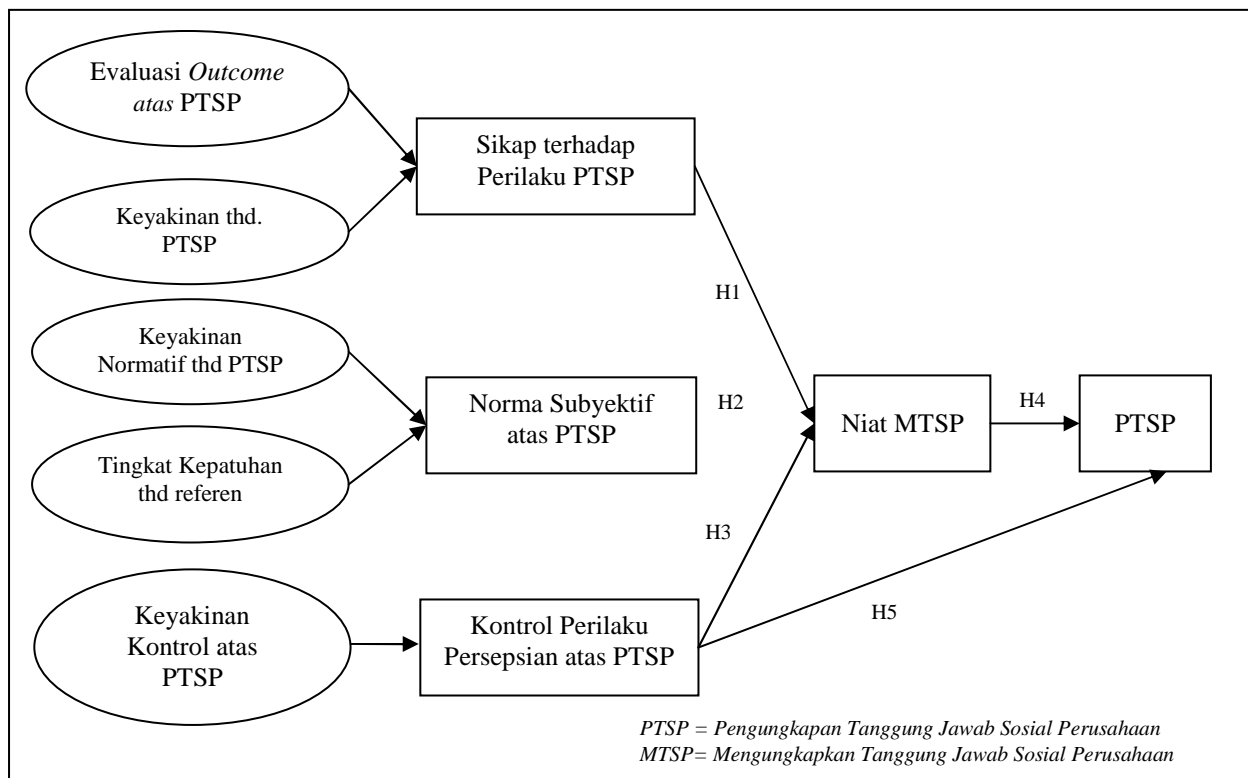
Evaluasi *Outcome atas* PTSP

Keyakinan thd. PTSP

Sikap terhadap Perilaku PTSP

H1

Keyakinan Normatif thd PTSP

Tingkat Kepatuhan thd referen

Norma Subyektif atas PTSP

H2

Niat MTSP

H4

PTSP

H3

Keyakinan Kontrol atas PTSP

Kontrol Perilaku Persepsian atas PTSP

H5

*PTSP = Pengungkapan Tanggung Jawab Sosial Perusahaan*
*MTSP= Mengungkapkan Tanggung Jawab Sosial Perusahaan*